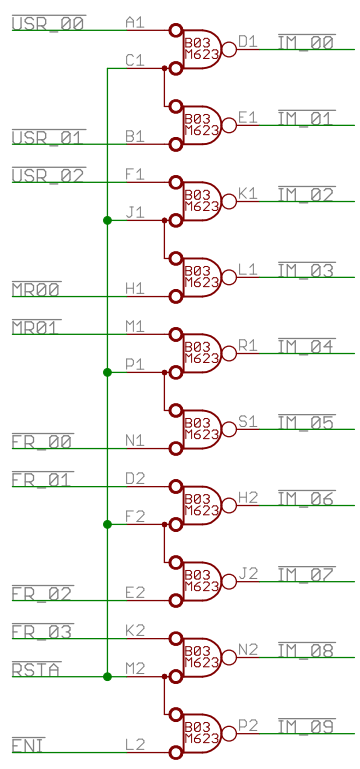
$\overline{USR\_00}$ A1 B03 M623 D1 $\overline{IM\_00}$
C1
B03 M623 E1 $\overline{IM\_01}$
$\overline{USR\_01}$ B1
$\overline{USR\_02}$ F1 B03 M623 K1 $\overline{IM\_02}$
J1
B03 M623 L1 $\overline{IM\_03}$
$\overline{MR00}$ H1
$\overline{MR01}$ M1 B03 M623 R1 $\overline{IM\_04}$
P1
B03 M623 S1 $\overline{IM\_05}$
$\overline{FR\_00}$ N1
$\overline{FR\_01}$ D2 B03 M623 H2 $\overline{IM\_06}$
F2
B03 M623 J2 $\overline{IM\_07}$
$\overline{FR\_02}$ E2
$\overline{FR\_03}$ K2 B03 M623 N2 $\overline{IM\_08}$
$\overline{RSTA}$ M2
B03 M623 P2 $\overline{IM\_09}$
$\overline{ENI}$ L2